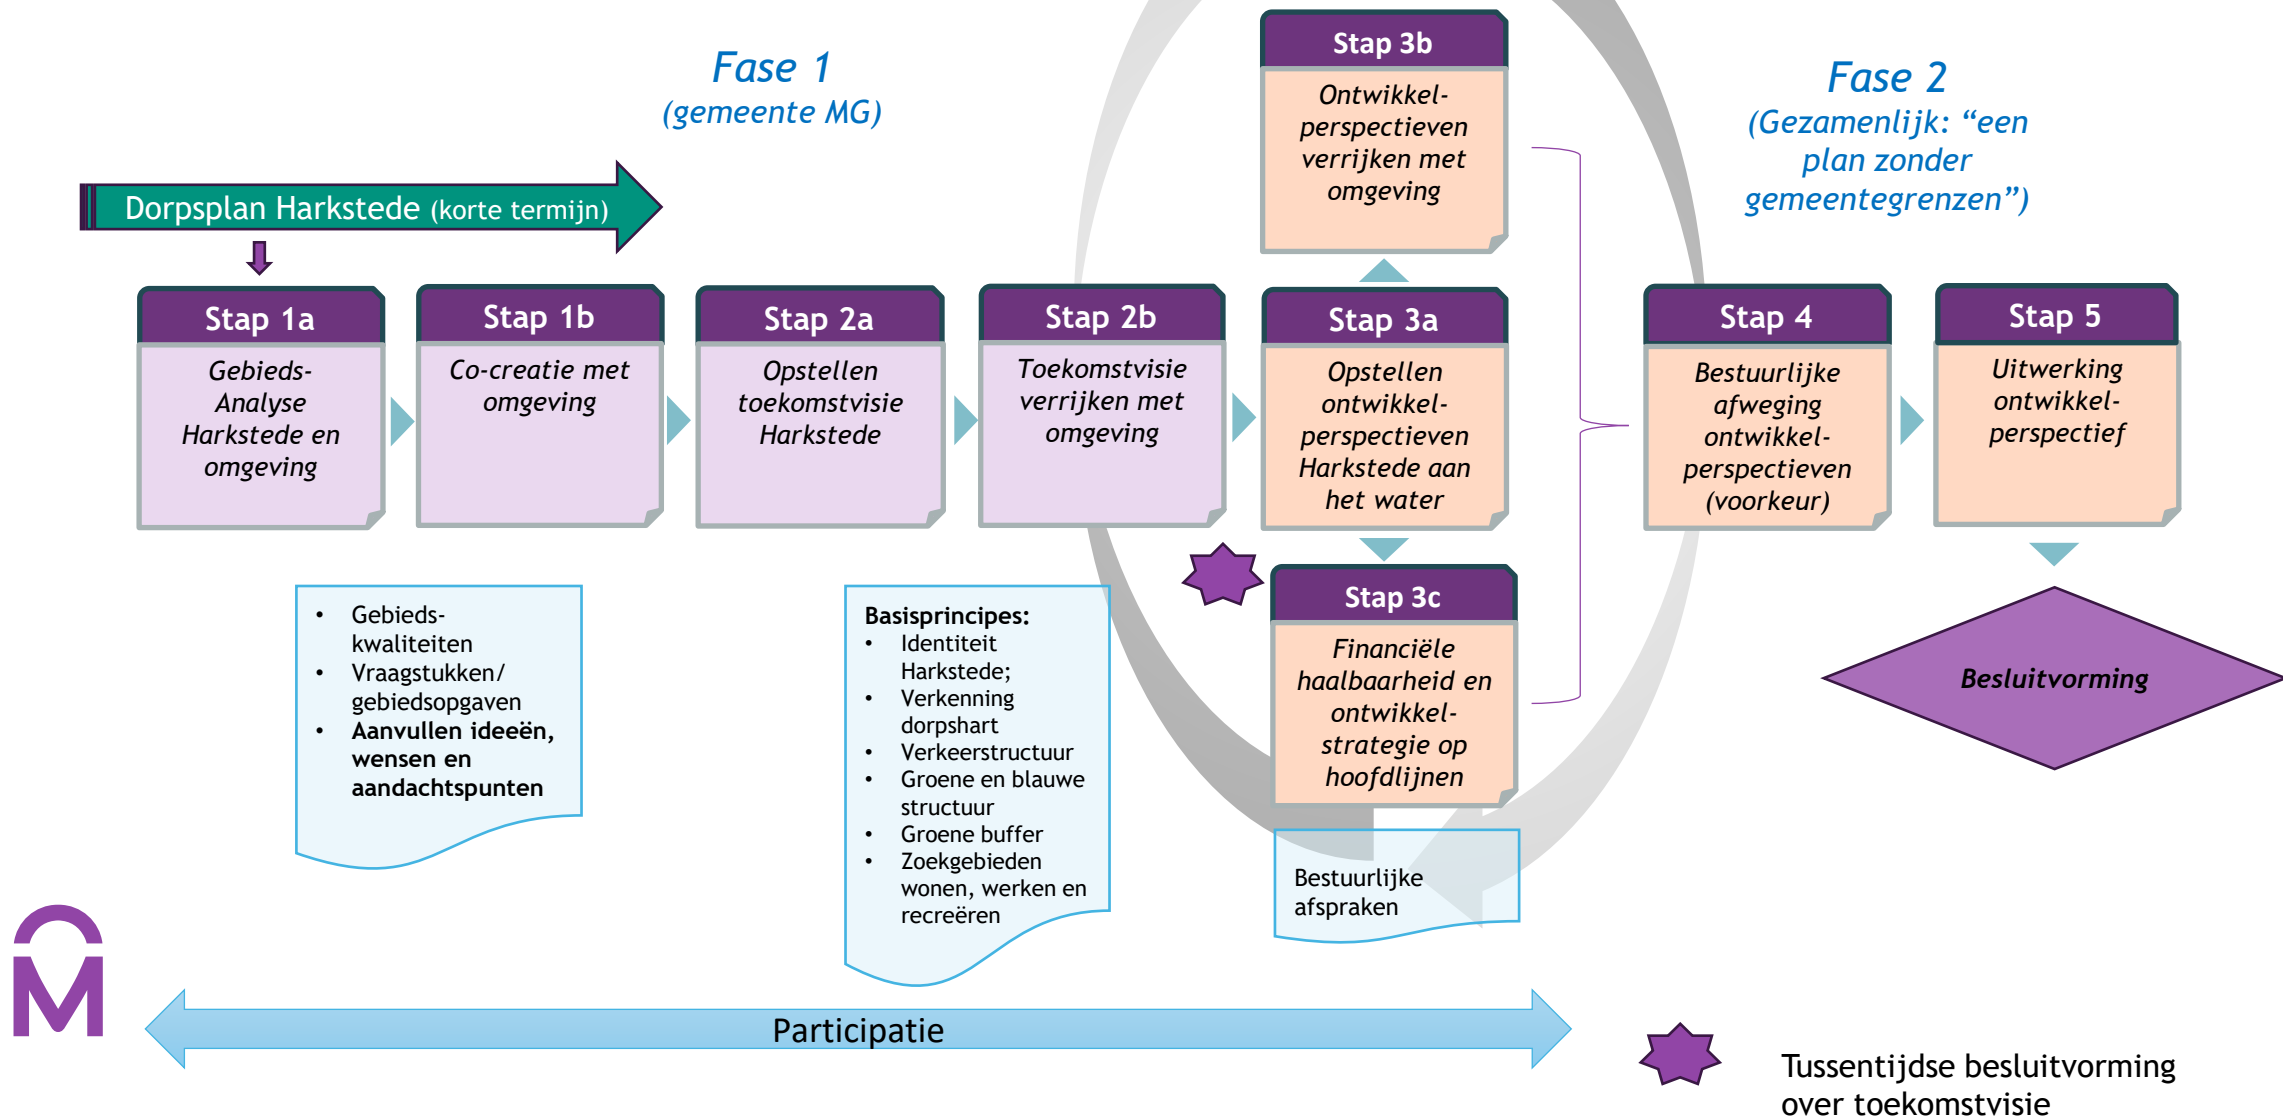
Fase 1
(gemeente MG)

Dorpsplan Harkstede (korte termijn)

Stap 1a
Gebieds-Analyse Harkstede en omgeving

Stap 1b
Co-creatie met omgeving

Stap 2a
Opstellen toekomstvisie Harkstede

Stap 2b
Toekomstvisie verrijken met omgeving

Stap 3b
Ontwikkel-perspectieven verrijken met omgeving

Stap 3a
Opstellen ontwikkel-perspectieven Harkstede aan het water

Stap 3c
Financiële haalbaarheid en ontwikkel-strategie op hoofdlijnen

Fase 2
(Gezamenlijk: "een plan zonder gemeentegrenzen")

Stap 4
Bestuurlijke afweging ontwikkel-perspectieven (voorkeur)

Stap 5
Uitwerking ontwikkel-perspectief

Besluitvorming

• Gebieds-kwaliteiten
• Vraagstukken/ gebiedsopgaven
• Aanvullen ideeën, wensen en aandachtspunten

Basisprincipes:
• Identiteit Harkstede;
• Verkenning dorpshart
• Verkeerstructuur
• Groene en blauwe structuur
• Groene buffer
• Zoekgebieden wonen, werken en recreëren

Bestuurlijke afspraken

Participatie

Tussentijdse besluitvorming over toekomstvisie